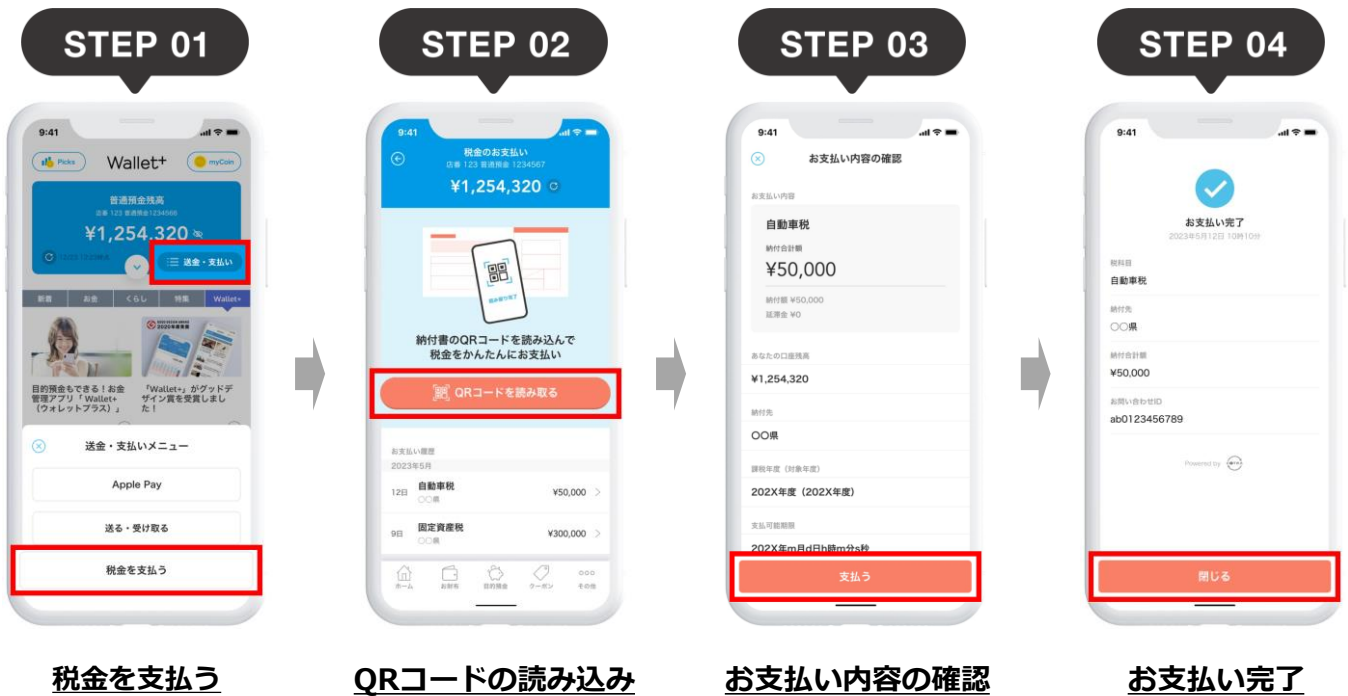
STEP 01

9:41

Picks Wallet+ myCoin

普通預金残高
店番 123 普通預金1234566
¥1,254,320

送金・支払い

新着 お金 くらし 特集 Wallet+

目的預金もできる！お金管理アプリ「Wallet+（ウォレットプラス）」

『Wallet+』がグッドデザイン賞を受賞しました！

送金・支払いメニュー

Apple Pay

送る・受け取る

税金を支払う

税金を支払う

STEP 02

9:41

税金のお支払い
店番 123 普通預金 1234567
¥1,254,320

納付書のQRコードを読み込んで税金をかんたんにお支払い

QRコードを読み取る

お支払い履歴
2023年5月
12日 自動車税 ○○県 ¥50,000
9日 固定資産税 ○○県 ¥300,000

ホーム お財布 目的預金 クーポン その他

QRコードの読み込み

STEP 03

9:41

お支払い内容の確認

お支払い内容

自動車税
納付合計額
¥50,000
納付額 ¥50,000
延滞金 ¥0

あなたの口座残高
¥1,254,320

納付先
〇〇県

課税年度（対象年度）
202X年度（202X年度）

支払可能期限
202X年m月d日h時m分s秒

支払う

お支払い内容の確認

STEP 04

9:41

お支払い完了
2023年5月12日 10時10分

税科目
自動車税

納付先
〇〇県

納付合計額
¥50,000

お問い合わせID
ab0123456789

Powered by

閉じる

お支払い完了